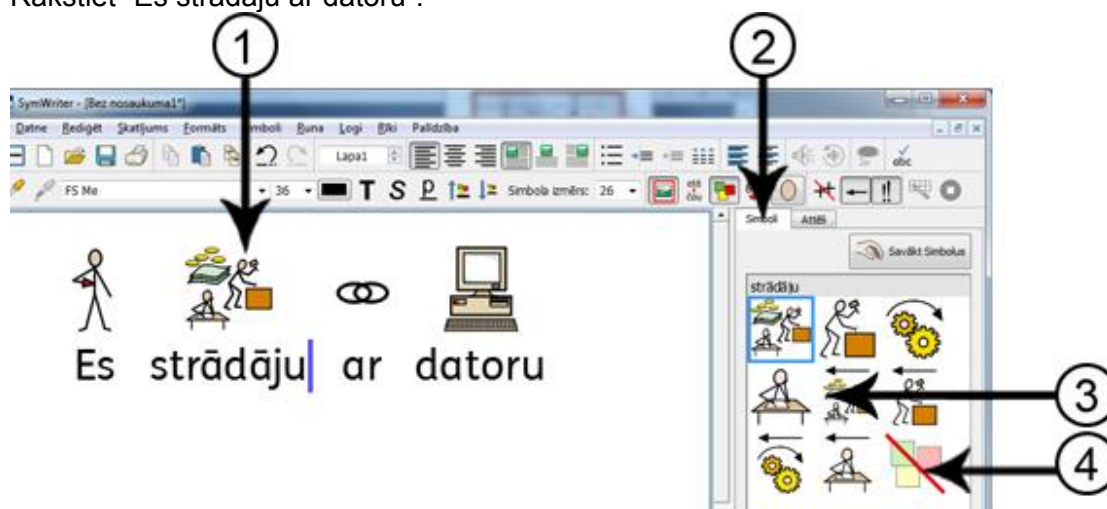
Rakstiet "Es strādāju ar datoru".

1

2

SymWriter - [Bez nosaukuma1*]

Datne Rediģēt Skatījums Formāts Simboli Runa Logi Rīki Palīdzība

Lapa1

FS Me 36 T S P Simbola izmērs: 26

Simboli Attēli

Savākt Simbolus

strādāju

Es strādāju ar datoru

3

4